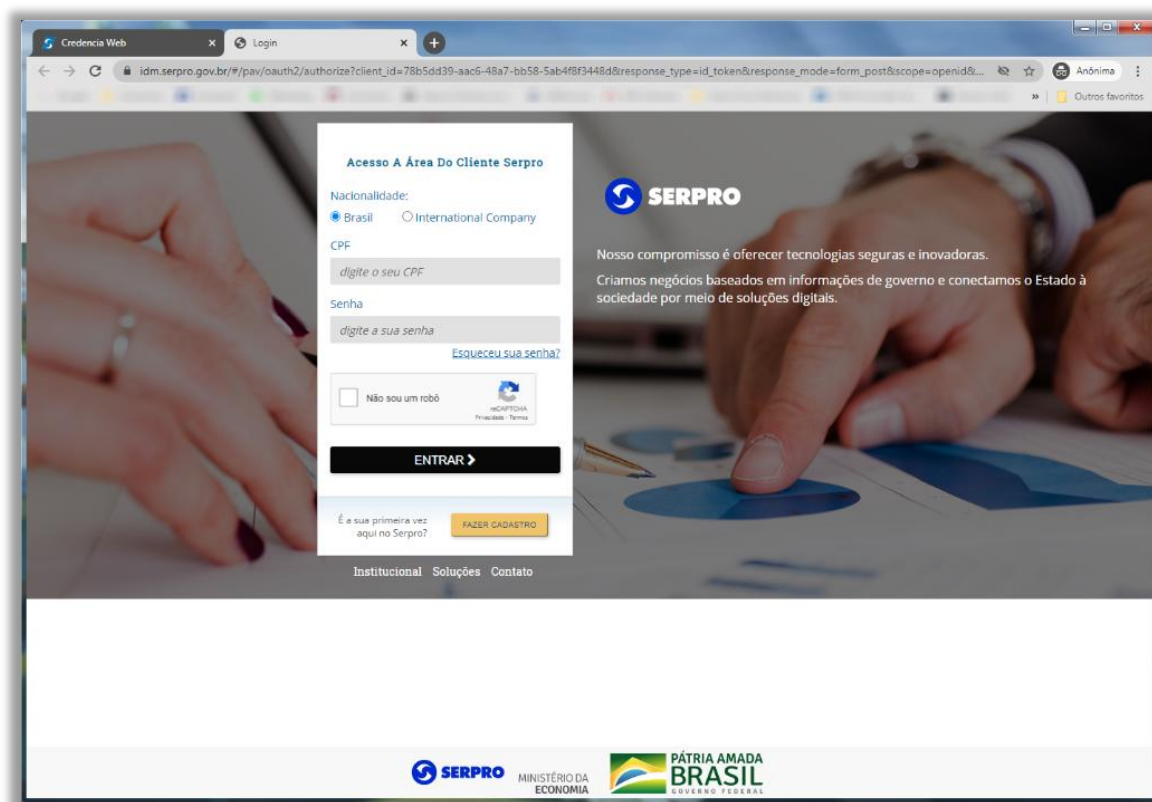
Credencia Web
Login
idm.serpro.gov.br/#/pav/oauth2/authorize?client_id=78b5dd39-aac6-48a7-bb58-5ab4f8f3448d&response_type=id_token&response_mode=form_post&scope=openid&...
Anônima
Outros favoritos

Acesso A Área Do Cliente Serpro
Nacionalidade:
Brasil
International Company
CPF
digite o seu CPF
Senha
digite a sua senha
Esqueceu sua senha?
Não sou um robô
reCAPTCHA
Privacidade - Termos
ENTRAR
É a sua primeira vez aqui no Serpro?
FAZER CADASTRO
Institucional Soluções Contato

SERPRO
Nosso compromisso é oferecer tecnologias seguras e inovadoras.
Criamos negócios baseados em informações de governo e conectamos o Estado à sociedade por meio de soluções digitais.

SERPRO
MINISTÉRIO DA ECONOMIA
PÁTRIA AMADA BRASIL
GOVERNO FEDERAL